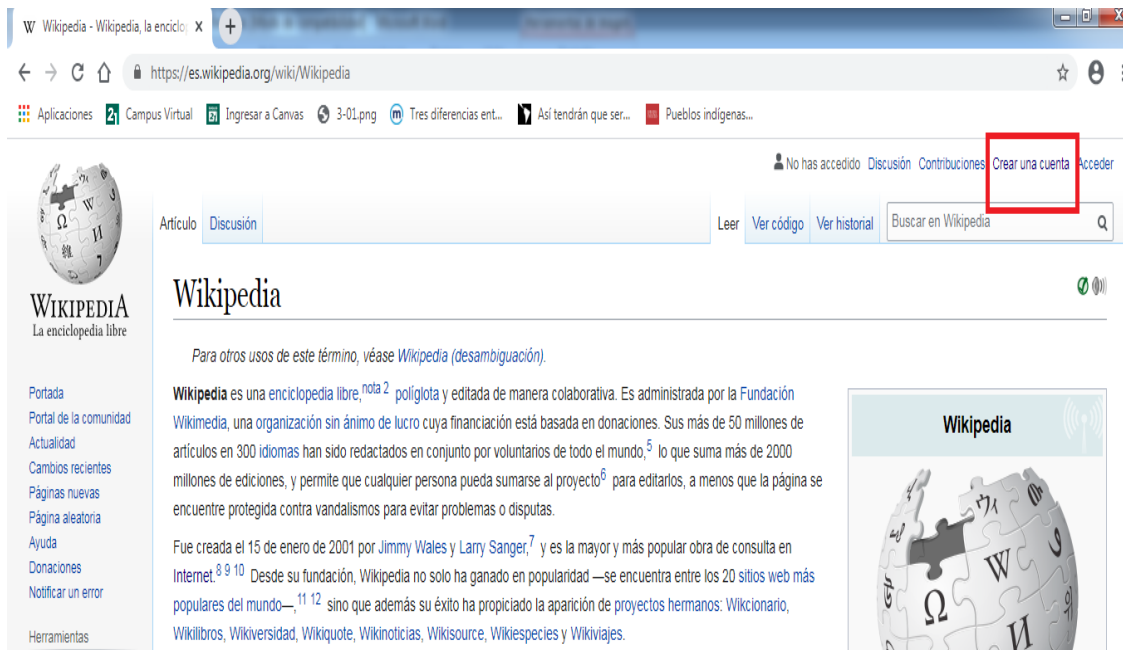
W Wikipedia - Wikipedia, la enciclo ×

https://es.wikipedia.org/wiki/Wikipedia

Aplicaciones Campus Virtual Ingresar a Canvas 3-01.png Tres diferencias ent... Así tendrán que ser... Pueblos indígenas...

No has accedido Discusión Contribuciones Crear una cuenta Acceder

WIKIPEDIA
La enciclopedia libre

Artículo Discusión Leer Ver código Ver historial Buscar en Wikipedia

Wikipedia

Para otros usos de este término, véase Wikipedia (desambiguación).

Wikipedia es una enciclopedia libre,$^{nota\ 2}$ políglota y editada de manera colaborativa. Es administrada por la Fundación Wikimedia, una organización sin ánimo de lucro cuya financiación está basada en donaciones. Sus más de 50 millones de artículos en 300 idiomas han sido redactados en conjunto por voluntarios de todo el mundo,$^{5}$ lo que suma más de 2000 millones de ediciones, y permite que cualquier persona pueda sumarse al proyecto$^{6}$ para editarlos, a menos que la página se encuentre protegida contra vandalismos para evitar problemas o disputas.

Fue creada el 15 de enero de 2001 por Jimmy Wales y Larry Sanger,$^{7}$ y es la mayor y más popular obra de consulta en Internet.$^{8\ 9\ 10}$ Desde su fundación, Wikipedia no solo ha ganado en popularidad —se encuentra entre los 20 sitios web más populares del mundo—,$^{11\ 12}$ sino que además su éxito ha propiciado la aparición de proyectos hermanos: Wikcionario, Wikilibros, Wikiversidad, Wikiquote, Wikinoticias, Wikisource, Wikiespecies y Wikiviajes.

Wikipedia

Portada
Portal de la comunidad
Actualidad
Cambios recientes
Páginas nuevas
Página aleatoria
Ayuda
Donaciones
Notificar un error

Herramientas